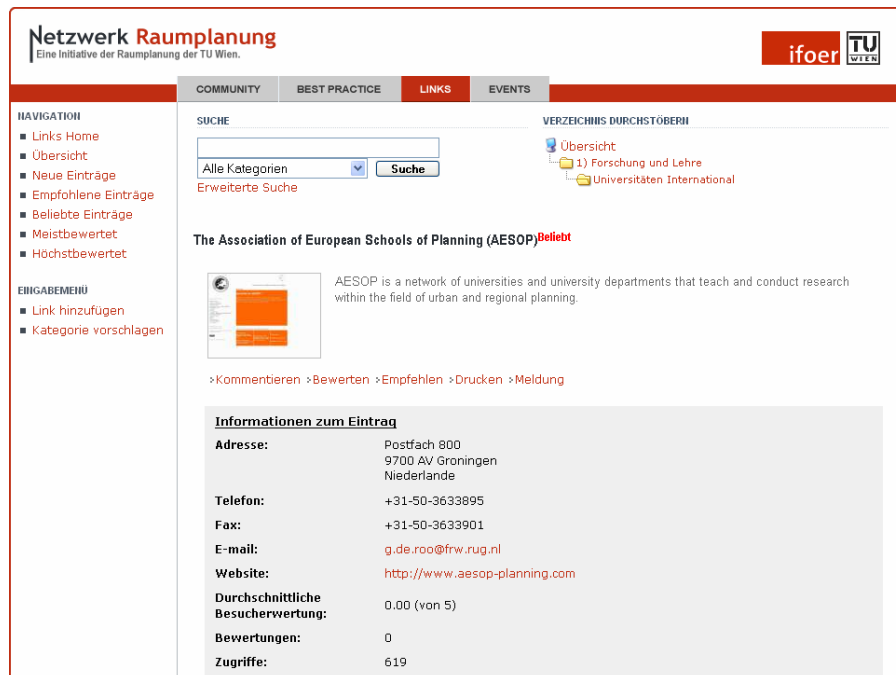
Netzwerk Raumplanung
Eine Initiative der Raumplanung der TU Wien.

ifoer TU WIEN

COMMUNITY BEST PRACTICE LINKS EVENTS

NAVIGATION
Links Home
Übersicht
Neue Einträge
Empfohlene Einträge
Beliebte Einträge
Meistbewertet
Höchstbewertet

EINGABEMENÜ
Link hinzufügen
Kategorie vorschlagen

SUCHE
Alle Kategorien
Suche
Erweiterte Suche

VERZEICHNIS DURCHSTÖBERN
Übersicht
1) Forschung und Lehre
Universitäten International

The Association of European Schools of Planning (AESOP) Beliebt

AESOP is a network of universities and university departments that teach and conduct research within the field of urban and regional planning.

›Kommentieren ›Bewerten ›Empfehlen ›Drucken ›Meldung

Informationen zum Eintrag

| | |
|---|---|
| Adresse: | Postfach 800 9700 AV Groningen Niederlande |
| Telefon: | +31-50-3633895 |
| Fax: | +31-50-3633901 |
| E-mail: | g.de.roo@frw.rug.nl |
| Website: | http://www.aesop-planning.com |
| Durchschnittliche Besucherwertung: | 0.00 (von 5) |
| Bewertungen: | 0 |
| Zugriffe: | 619 |